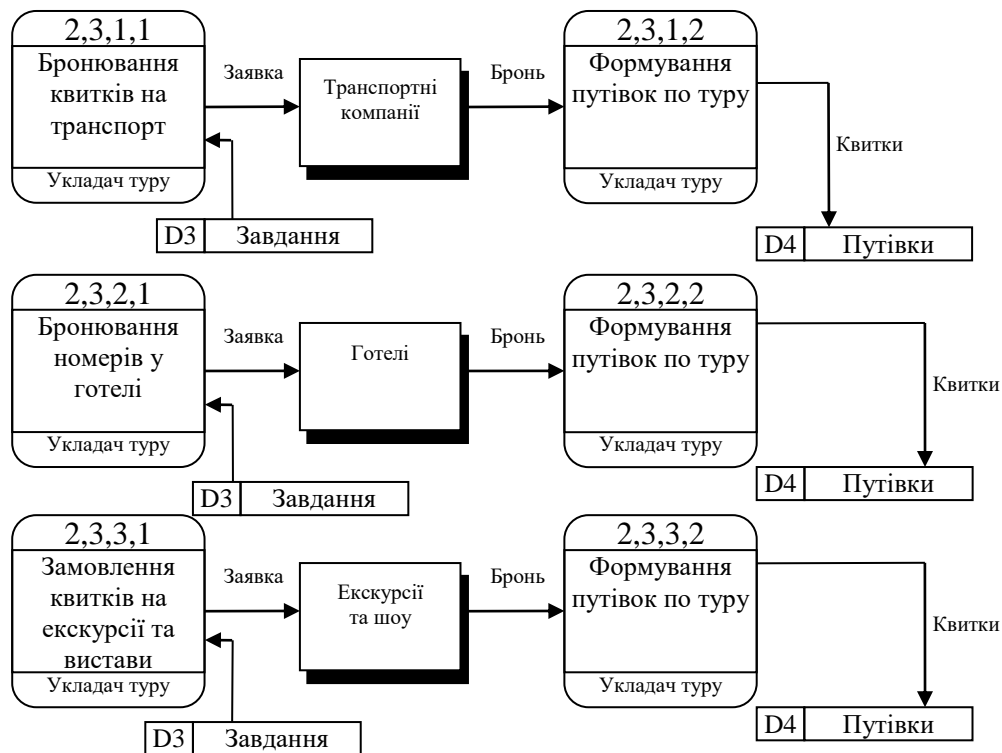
2,3,1,1
Бронювання квитків на транспорт
Укладач туру

Заявка

Транспортні компанії

Бронь

2,3,1,2
Формування путівок по туру
Укладач туру

Квитки

D3 Завдання

D4 Путівки

2,3,2,1
Бронювання номерів у готелі
Укладач туру

Заявка

Готелі

Бронь

2,3,2,2
Формування путівок по туру
Укладач туру

Квитки

D3 Завдання

D4 Путівки

2,3,3,1
Замовлення квитків на екскурсії та вистави
Укладач туру

Заявка

Екскурсії та шоу

Бронь

2,3,3,2
Формування путівок по туру
Укладач туру

Квитки

D3 Завдання

D4 Путівки